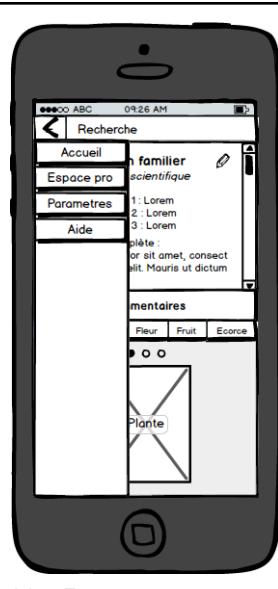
●●●○○ ABC 09:26 AM

Recherche

Accueil

Espace pro

Parametres

Aide

n familier

scientifique

1 : Lorem

2 : Lorem

3 : Lorem

plète :

or sit amet, consect

elit. Mauris ut dictum

mentaires

Fleur

Fruit

Ecorce

Plante